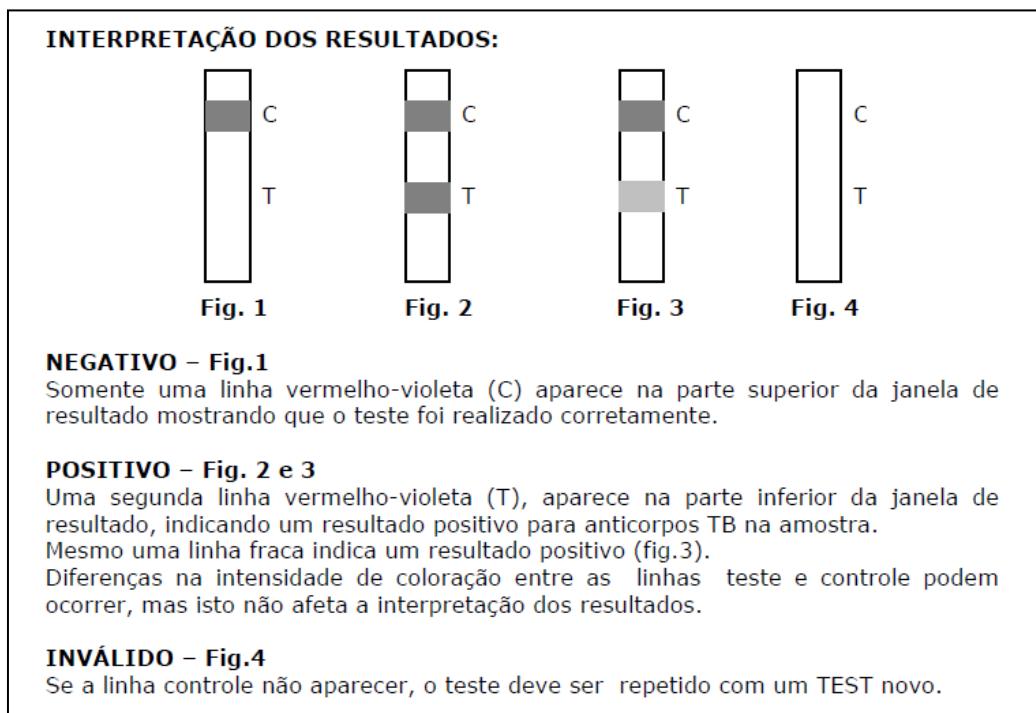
INTERPRETAÇÃO DOS RESULTADOS:

C
T
Fig. 1

C
T
Fig. 2

C
T
Fig. 3

C
T
Fig. 4

NEGATIVO – Fig.1
Somente uma linha vermelho-violeta (C) aparece na parte superior da janela de resultado mostrando que o teste foi realizado corretamente.

POSITIVO – Fig. 2 e 3
Uma segunda linha vermelho-violeta (T), aparece na parte inferior da janela de resultado, indicando um resultado positivo para anticorpos TB na amostra.
Mesmo uma linha fraca indica um resultado positivo (fig.3).
Diferenças na intensidade de coloração entre as linhas teste e controle podem ocorrer, mas isto não afeta a interpretação dos resultados.

INVÁLIDO – Fig.4
Se a linha controle não aparecer, o teste deve ser repetido com um TEST novo.